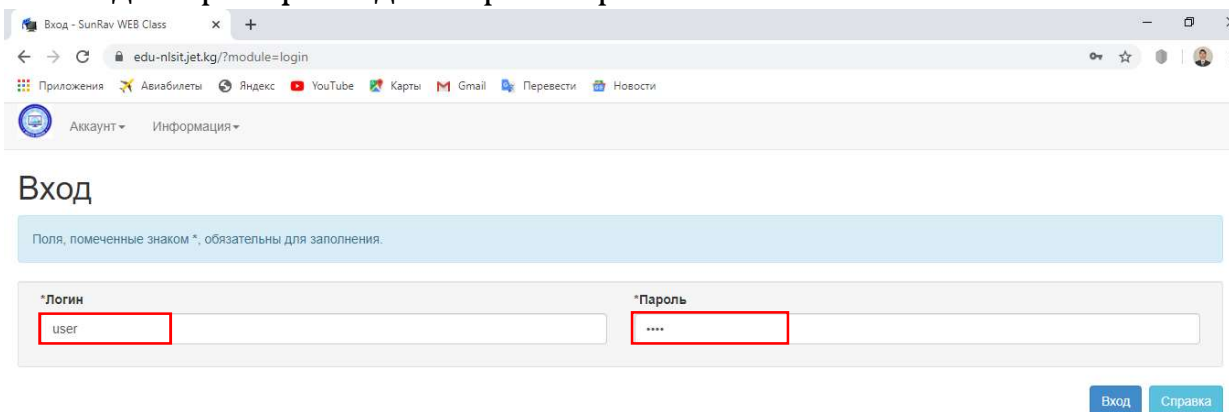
Вход - SunRav WEB Class

edu-nlsit.jet.kg/?module=login

Приложения Авиабилеты Яндекс YouTube Карты Gmail Перевести Новости

Аккаунт ▾ Информация ▾

Вход

Поля, помеченные знаком *, обязательны для заполнения.

*Логин

user

*Пароль

••••

Вход Справка